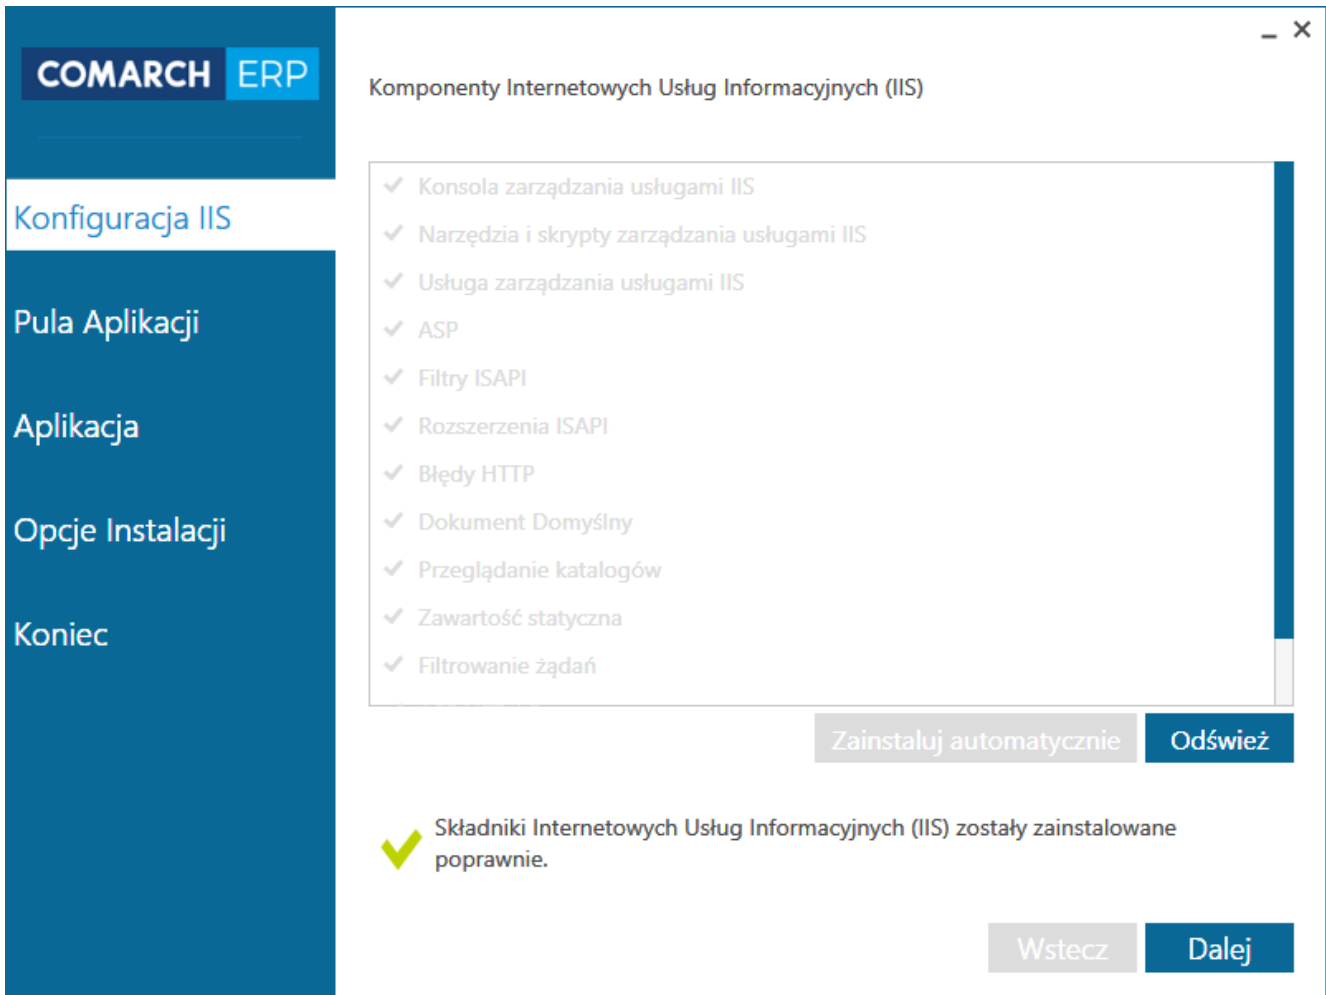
COMARCH ERP

Konfiguracja IIS

Pula Aplikacji

Aplikacja

Opcje Instalacji

Koniec

_ ×

Komponenty Internetowych Usług Informacyjnych (IIS)

Konsola zarządzania usługami IIS
Narzędzia i skrypty zarządzania usługami IIS
Usługa zarządzania usługami IIS
ASP
Filtry ISAPI
Rozszerzenia ISAPI
Błędy HTTP
Dokument Domyślny
Przeglądanie katalogów
Zawartość statyczna
Filtrowanie żądań

Zainstaluj automatycznie

Odśwież

Składniki Internetowych Usług Informacyjnych (IIS) zostały zainstalowane poprawnie.

Wstecz

Dalej